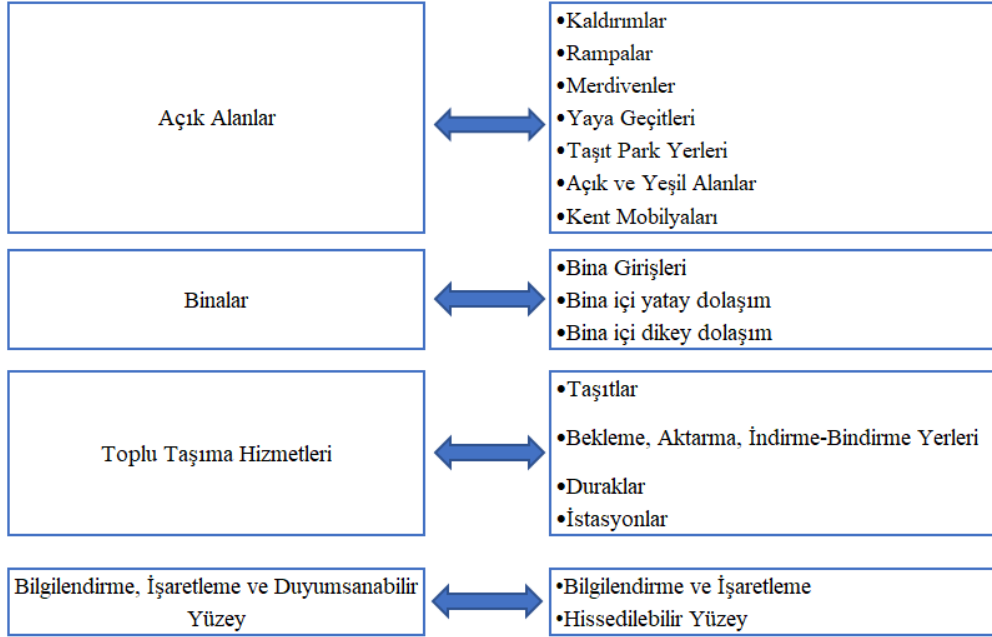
Açık Alanlar

•Kaldırımlar
•Rampalar
•Merdivenler
•Yaya Geçitleri
•Taşıt Park Yerleri
•Açık ve Yeşil Alanlar
•Kent Mobilyaları

Binalar

•Bina Girişleri
•Bina içi yatay dolaşım
•Bina içi dikey dolaşım

Toplu Taşıma Hizmetleri

•Taşıtlar
•Bekleme, Aktarma, İndirme-Bindirme Yerleri
•Duraklar
•İstasyonlar

Bilgilendirme, İşaretleme ve Duyumsanabilir Yüzey

•Bilgilendirme ve İşaretleme
•Hissedilebilir Yüzey